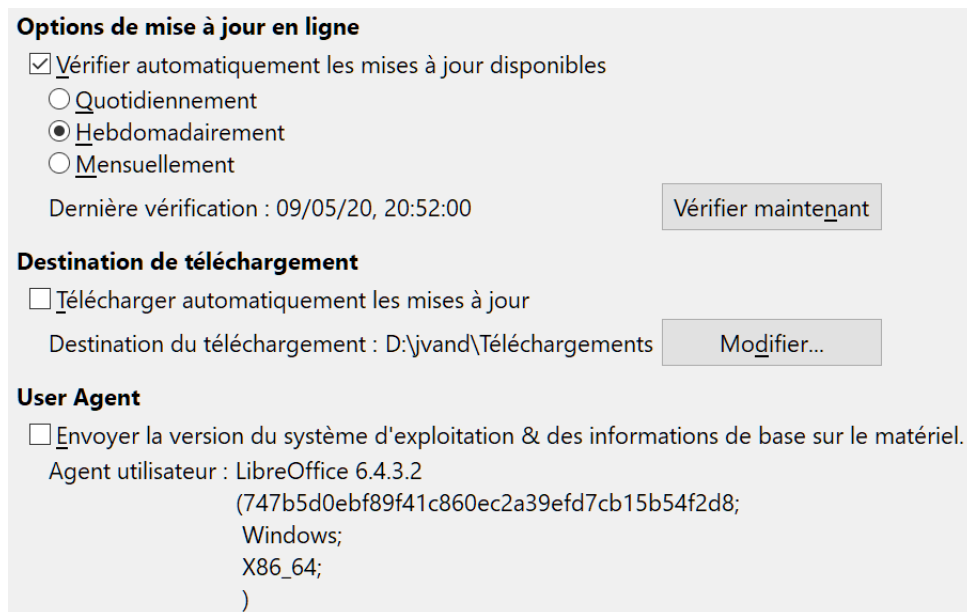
Options de mise à jour en ligne

☑ Vérifier automatiquement les mises à jour disponibles

○ Quotidiennement

◉ Hebdomadairement

○ Mensuellement

Dernière vérification : 09/05/20, 20:52:00

Vérifier maintenant

Destination de téléchargement

☐ Télécharger automatiquement les mises à jour

Destination du téléchargement : D:\jvand\Téléchargements

Modifier...

User Agent

☐ Envoyer la version du système d'exploitation & des informations de base sur le matériel.

Agent utilisateur : LibreOffice 6.4.3.2
(747b5d0ebf89f41c860ec2a39efd7cb15b54f2d8;
Windows;
X86_64;
)